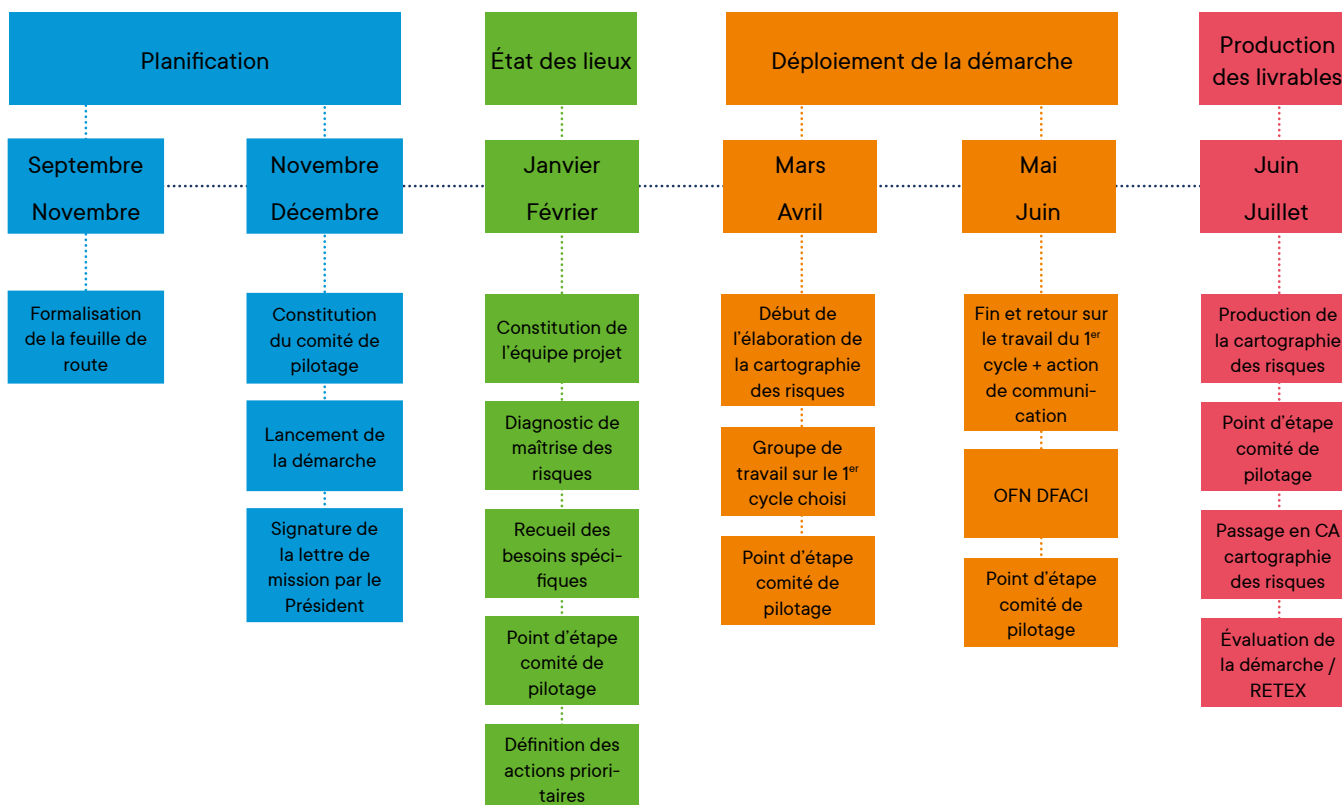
Planification

Septembre
Novembre

Formalisation de la feuille de route

Novembre
Décembre

Constitution du comité de pilotage

Lancement de la démarche

Signature de la lettre de mission par le Président

État des lieux

Janvier
Février

Constitution de l'équipe projet

Diagnostic de maîtrise des risques

Recueil des besoins spécifiques

Point d'étape comité de pilotage

Définition des actions prioritaires

Déploiement de la démarche

Mars
Avril

Début de l'élaboration de la cartographie des risques

Groupe de travail sur le 1$^{er}$ cycle choisi

Point d'étape comité de pilotage

Mai
Juin

Fin et retour sur le travail du 1$^{er}$ cycle + action de communication

OFN DFACI

Point d'étape comité de pilotage

Production des livrables

Juin
Juillet

Production de la cartographie des risques

Point d'étape comité de pilotage

Passage en CA cartographie des risques

Évaluation de la démarche / RETEX